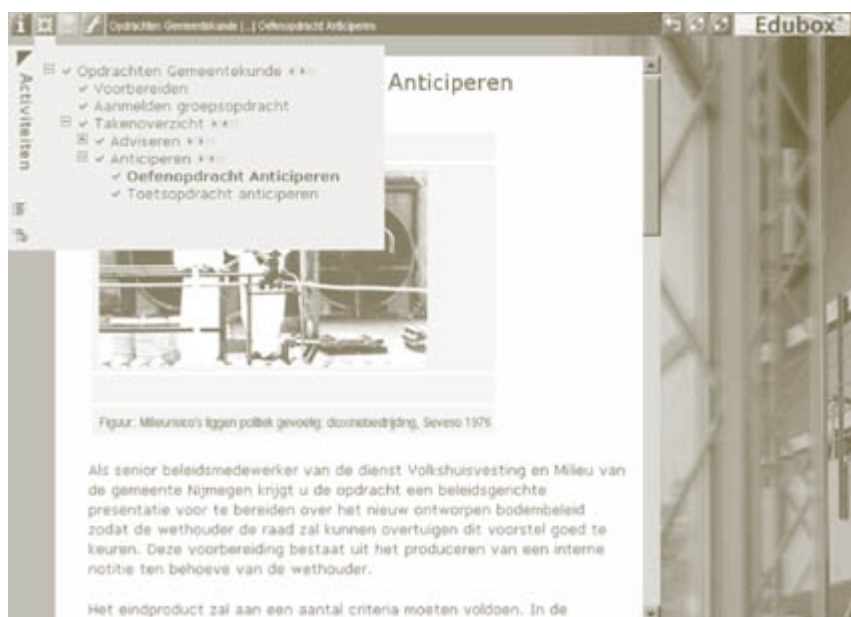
Opdrachten Gemeentekunde [...] Oefenopdracht Anticiperen

Edubox

Activiteiten

Opdrachten Gemeentekunde
Voorbereiden
Aanmelden groepsopdracht
Takenoverzicht
Adviseren
Anticiperen
Oefenopdracht Anticiperen
Toetsopdracht anticiperen

Anticiperen

Figuur: Milieurisico's liggen politiek gevoelig: dioxinebedrijding, Seveso 1976

Als senior beleidsmedewerker van de dienst Volkshuisvesting en Milieu van de gemeente Nijmegen krijgt u de opdracht een beleidsgerichte presentatie voor te bereiden over het nieuw ontworpen bodembeleid zodat de wethouder de raad zal kunnen overtuigen dit voorstel goed te keuren. Deze voorbereiding bestaat uit het produceren van een interne notitie ten behoeve van de wethouder.

Het eindproduct zal aan een aantal criteria moeten voldoen. In de